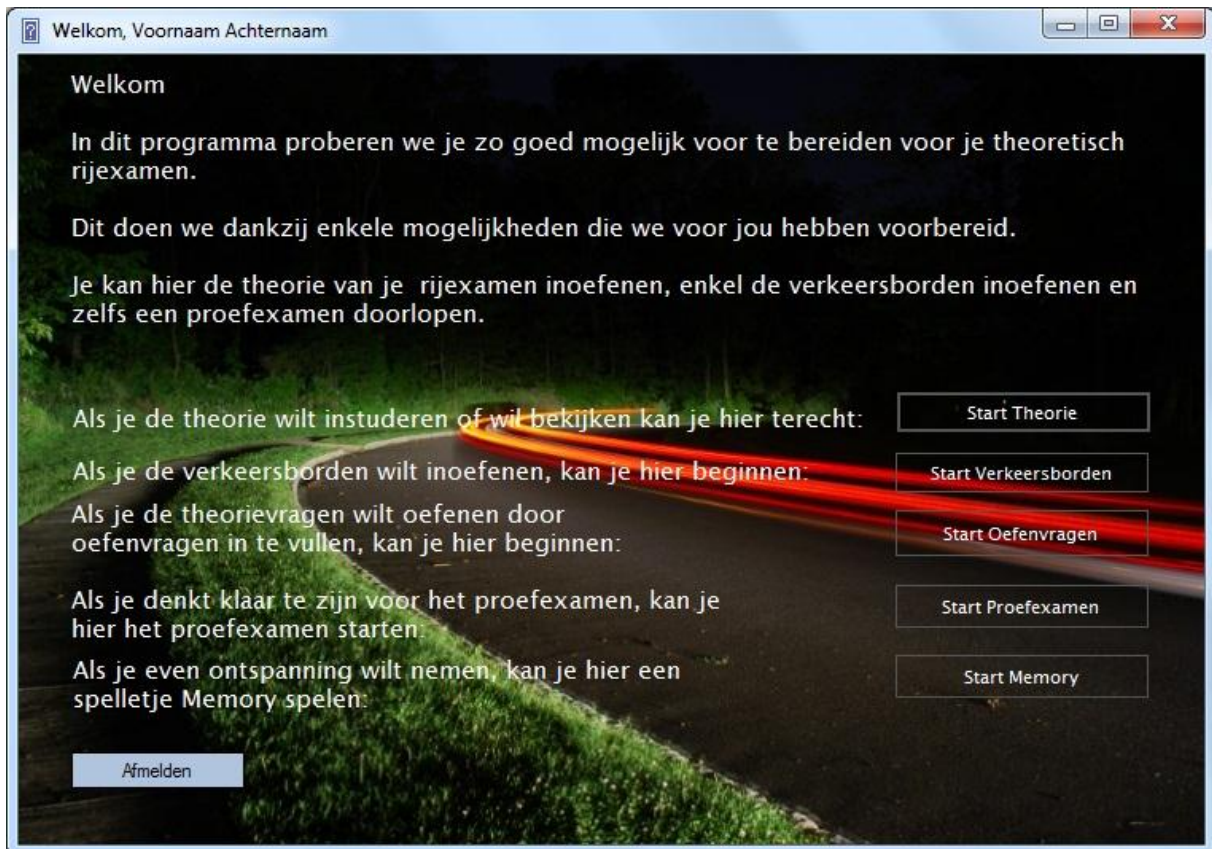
Welkom, Voornaam Achternaam

Welkom

In dit programma proberen we je zo goed mogelijk voor te bereiden voor je theoretisch rijexamen.

Dit doen we dankzij enkele mogelijkheden die we voor jou hebben voorbereid.

Je kan hier de theorie van je  rijexamen inoefenen, enkel de verkeersborden inoefenen en zelfs een proefexamen doorlopen.

Als je de theorie wilt instuderen of wil bekijken kan je hier terecht:

Start Theorie

Als je de verkeersborden wilt inoefenen, kan je hier beginnen:

Start Verkeersborden

Als je de theorievragen wilt oefenen door oefenvragen in te vullen, kan je hier beginnen:

Start Oefenvragen

Als je denkt klaar te zijn voor het proefexamen, kan je hier het proefexamen starten:

Start Proefexamen

Als je even ontspanning wilt nemen, kan je hier een spelletje Memory spelen:

Start Memory

Afmelden